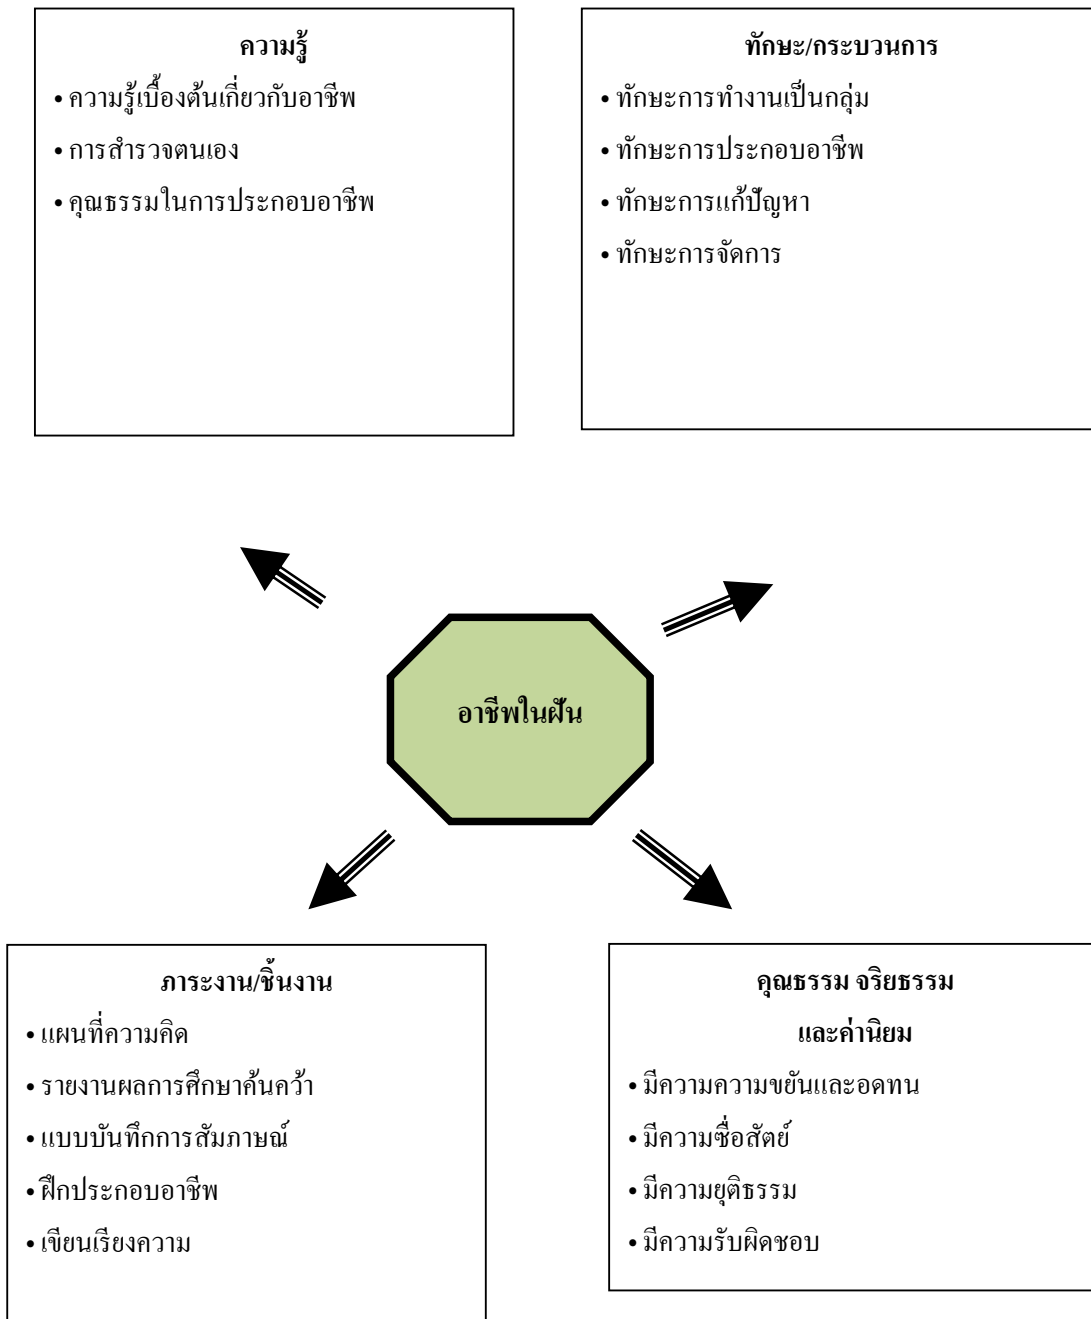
ความรู้

• ความรู้เบื้องต้นเกี่ยวกับอาชีพ
• การสำรวจตนเอง
• คุณธรรมในการประกอบอาชีพ

ทักษะ/กระบวนการ

• ทักษะการทำงานเป็นกลุ่ม
• ทักษะการประกอบอาชีพ
• ทักษะการแก้ปัญหา
• ทักษะการจัดการ

อาชีพในฝัน

ภาระงาน/ชิ้นงาน

• แผนที่ความคิด
• รายงานผลการศึกษาค้นคว้า
• แบบบันทึกการสัมภาษณ์
• ฝึกประกอบอาชีพ
• เขียนเรียงความ

คุณธรรม จริยธรรม และค่านิยม

• มีความความขยันและอดทน
• มีความซื่อสัตย์
• มีความยุติธรรม
• มีความรับผิดชอบ